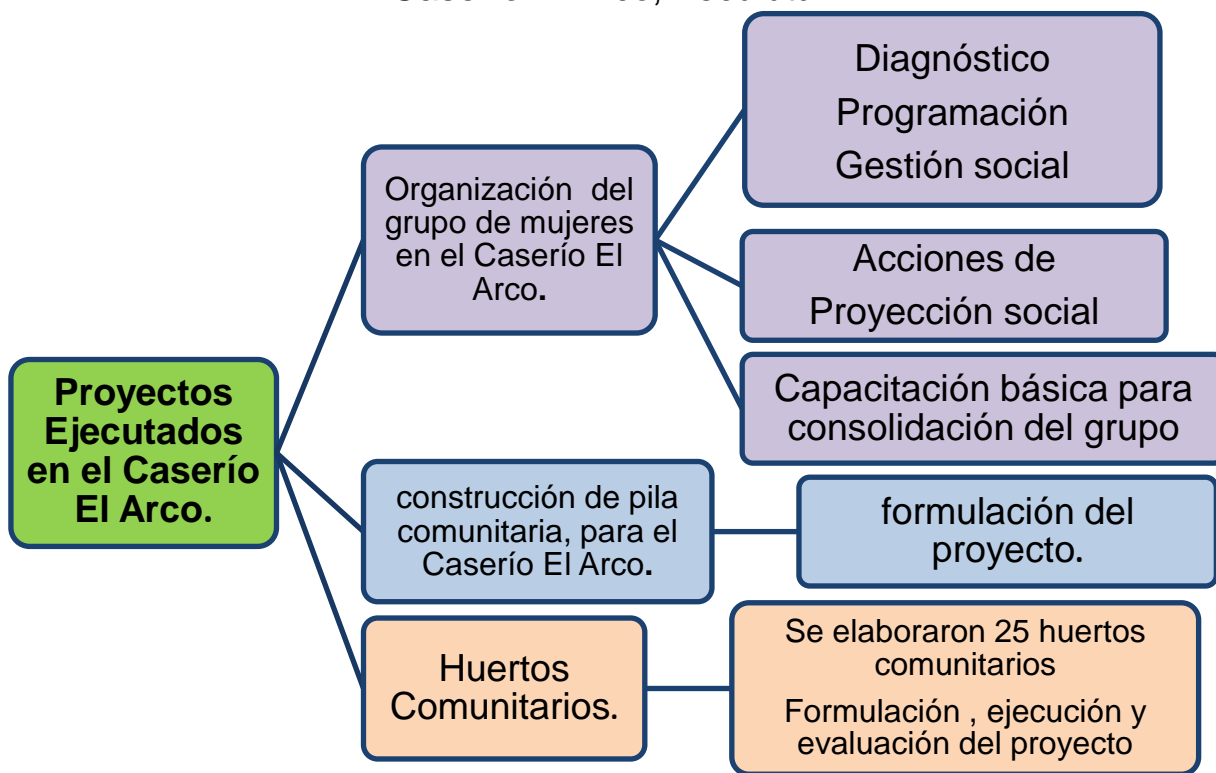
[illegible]

Proyectos Ejecutados en el Caserío El Arco.

Organización del grupo de mujeres en el Caserío El Arco.

Diagnóstico
Programación
Gestión social

Acciones de Proyección social

Capacitación básica para consolidación del grupo

construcción de pila comunitaria, para el Caserío El Arco.

formulación del proyecto.

Huertos Comunitarios.

Se elaboraron 25 huertos comunitarios

Formulación , ejecución y evaluación del proyecto